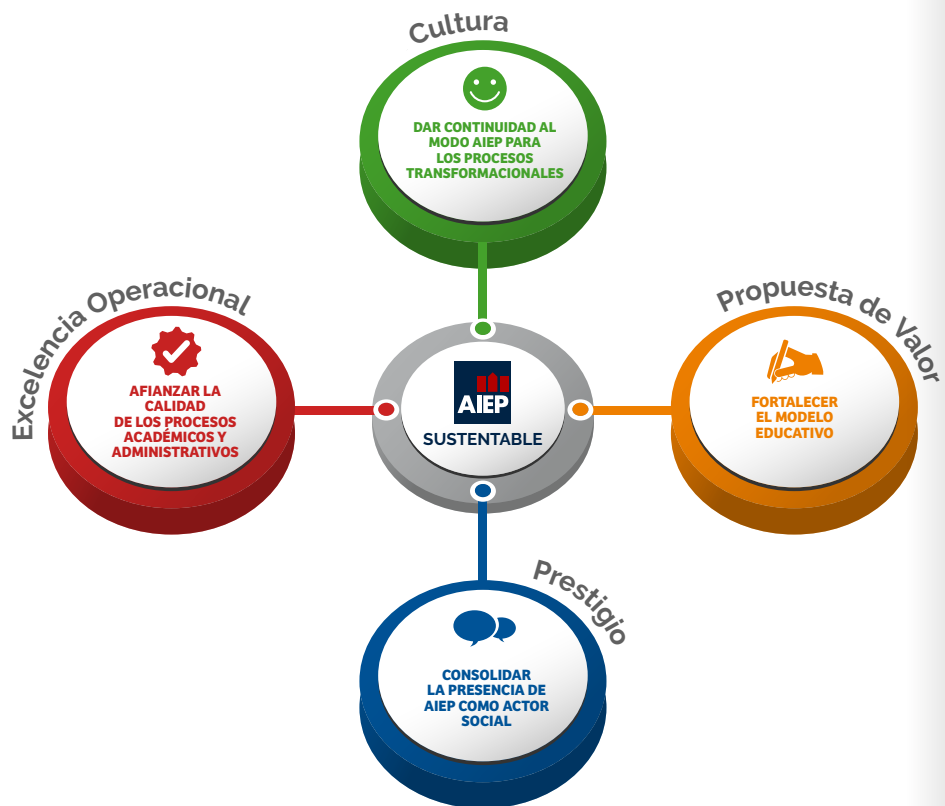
Cultura

DAR CONTINUIDAD AL MODO AIEP PARA LOS PROCESOS TRANSFORMACIONALES

Excelencia Operacional

AFIANZAR LA CALIDAD DE LOS PROCESOS ACADÉMICOS Y ADMINISTRATIVOS

AIEP
SUSTENTABLE

Propuesta de Valor

FORTALECER EL MODELO EDUCATIVO

Prestigio

CONSOLIDAR LA PRESENCIA DE AIEP COMO ACTOR SOCIAL